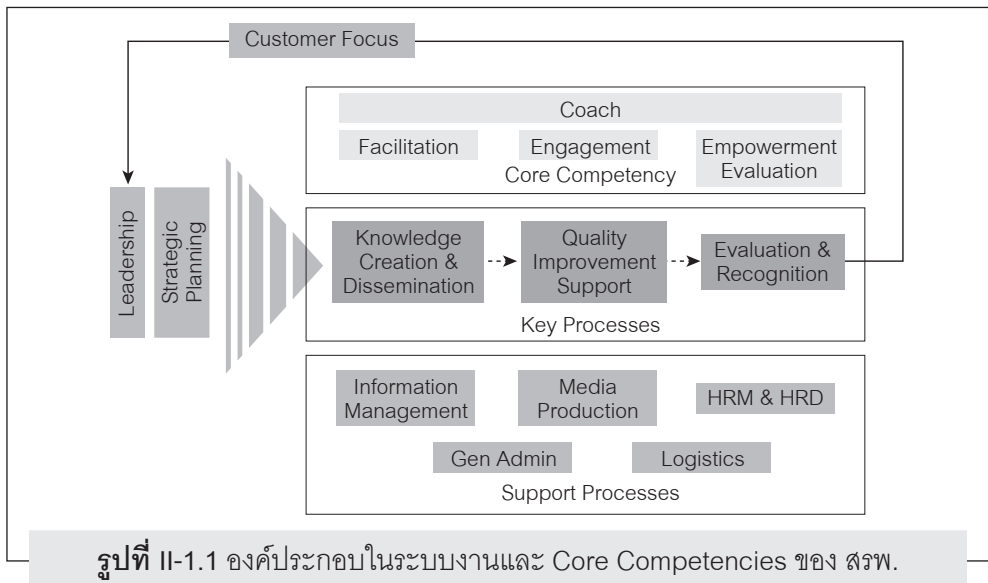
Customer Focus

Leadership

Strategic Planning

Coach

Facilitation

Engagement

Empowerment Evaluation

Core Competency

Knowledge Creation & Dissemination

Quality Improvement Support

Evaluation & Recognition

Key Processes

Information Management

Media Production

HRM & HRD

Gen Admin

Logistics

Support Processes

**รูปที่** II-1.1 องค์ประกอบในระบบงานและ Core Competencies ของ สรพ.